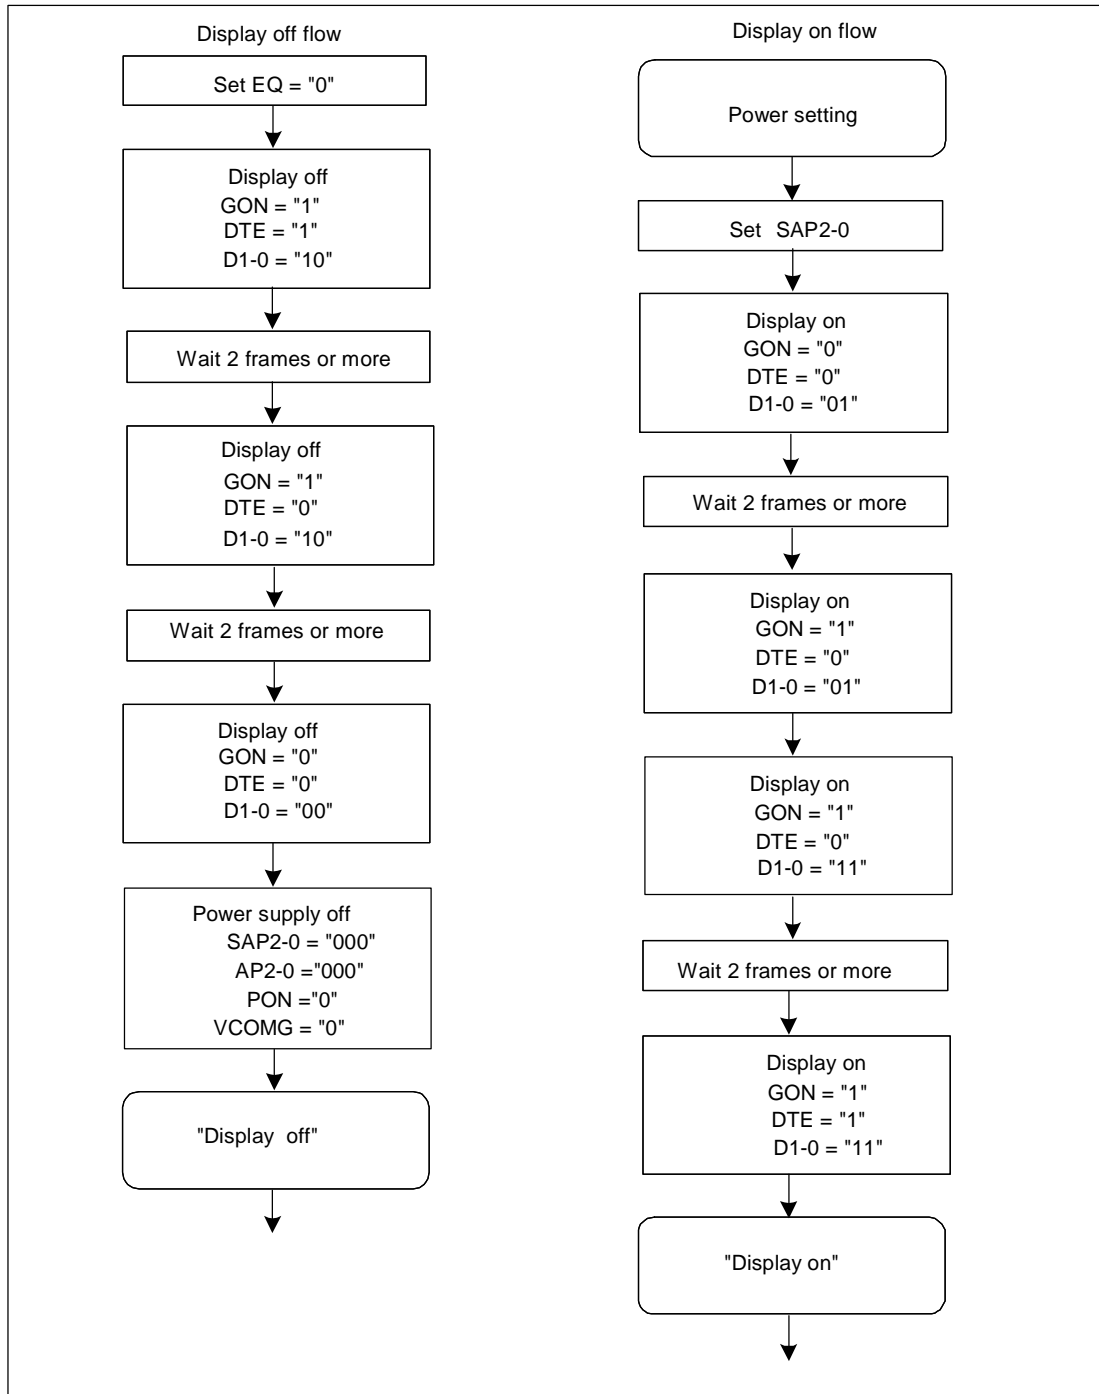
Display off flow

Set EQ = "0"

Display off
GON = "1"
DTE = "1"
D1-0 = "10"

Wait 2 frames or more

Display off
GON = "1"
DTE = "0"
D1-0 = "10"

Wait 2 frames or more

Display off
GON = "0"
DTE = "0"
D1-0 = "00"

Power supply off
SAP2-0 = "000"
AP2-0 ="000"
PON ="0"
VCOMG = "0"

"Display off"

Display on flow

Power setting

Set SAP2-0

Display on
GON = "0"
DTE = "0"
D1-0 = "01"

Wait 2 frames or more

Display on
GON = "1"
DTE = "0"
D1-0 = "01"

Display on
GON = "1"
DTE = "0"
D1-0 = "11"

Wait 2 frames or more

Display on
GON = "1"
DTE = "1"
D1-0 = "11"

"Display on"